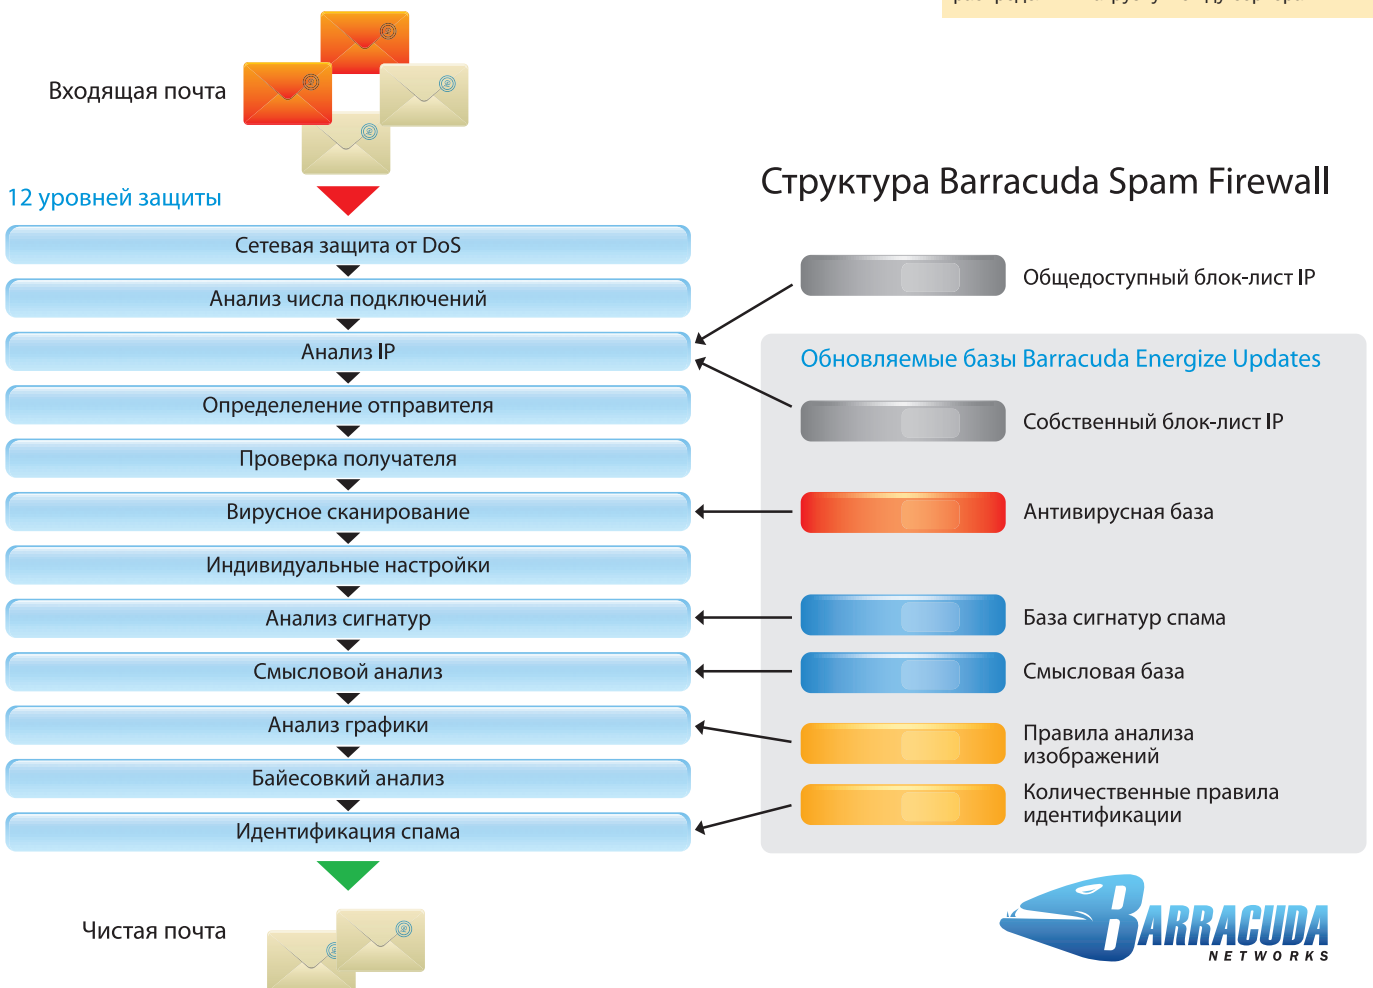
Входящая почта

12 уровней защиты

Структура Barracuda Spam Firewall

Сетевая защита от DoS

Анализ числа подключений

Анализ IP

Определеление отправителя

Проверка получателя

Вирусное сканирование

Индивидуальные настройки

Анализ сигнатур

Смысловой анализ

Анализ графики

Байесовкий анализ

Идентификация спама

Общедоступный блок-лист IP

Обновляемые базы Barracuda Energize Updates

Собственный блок-лист IP

Антивирусная база

База сигнатур спама

Смысловая база

Правила анализа изображений

Количественные правила идентификации

Чистая почта

BARRACUDA NETWORKS